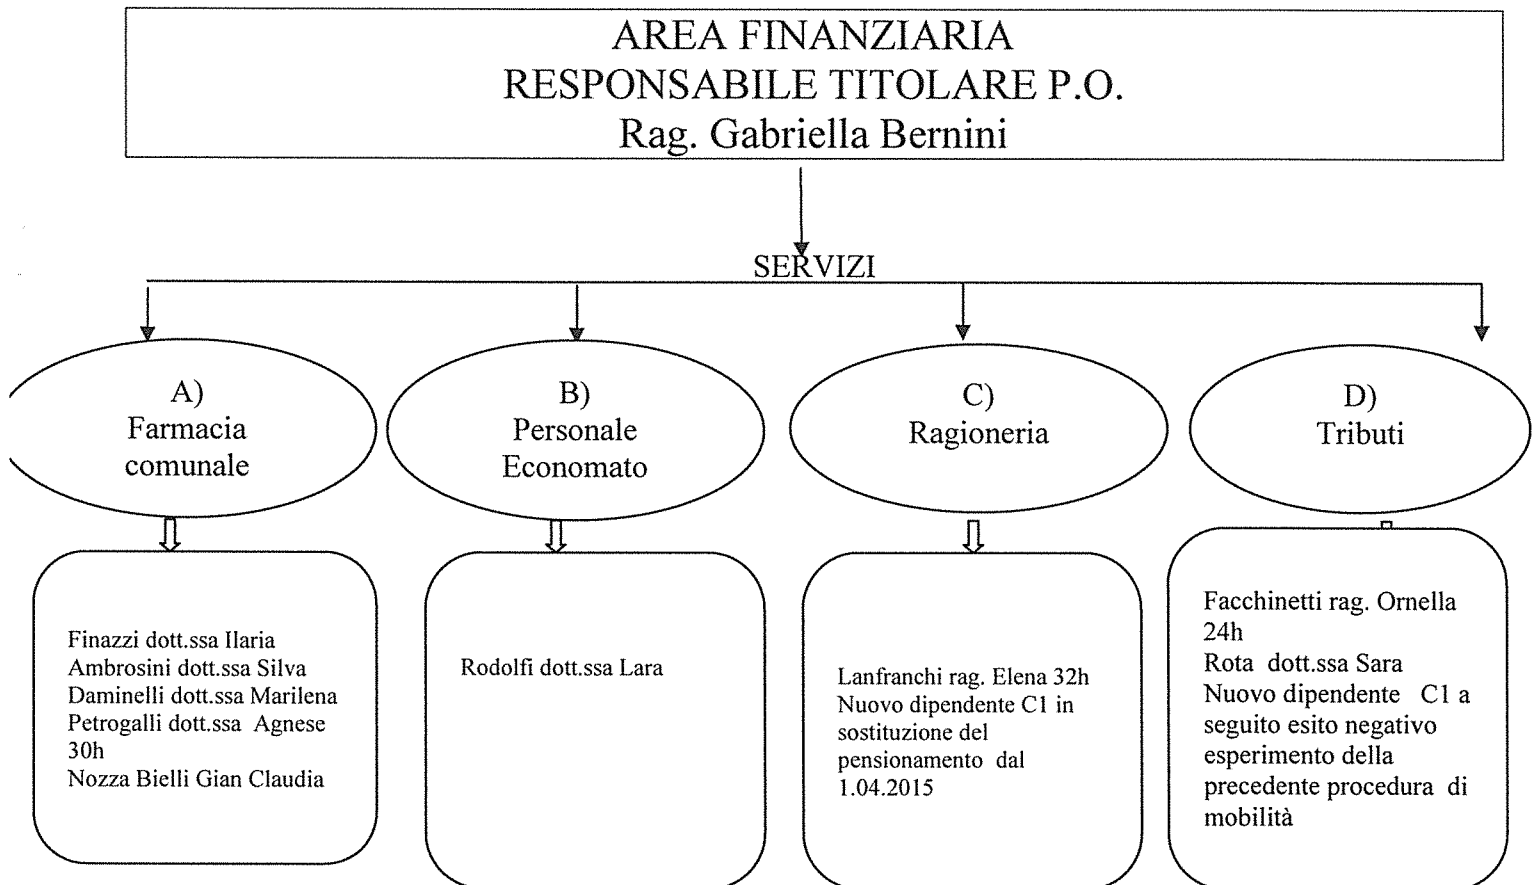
AREA FINANZIARIA
RESPONSABILE TITOLARE P.O.
Rag. Gabriella Bernini

SERVIZI

A)
Farmacia comunale

B)
Personale Economato

C)
Ragioneria

D)
Tributi

Finazzi dott.ssa Ilaria
Ambrosini dott.ssa Silva
Daminelli dott.ssa Marilena
Petrogalli dott.ssa Agnese 30h
Nozza Bielli Gian Claudia

Rodolfi dott.ssa Lara

Lanfranchi rag. Elena 32h
Nuovo dipendente C1 in sostituzione del pensionamento dal 1.04.2015

Facchinetti rag. Ornella 24h
Rota dott.ssa Sara
Nuovo dipendente C1 a seguito esito negativo esperimento della precedente procedura di mobilità